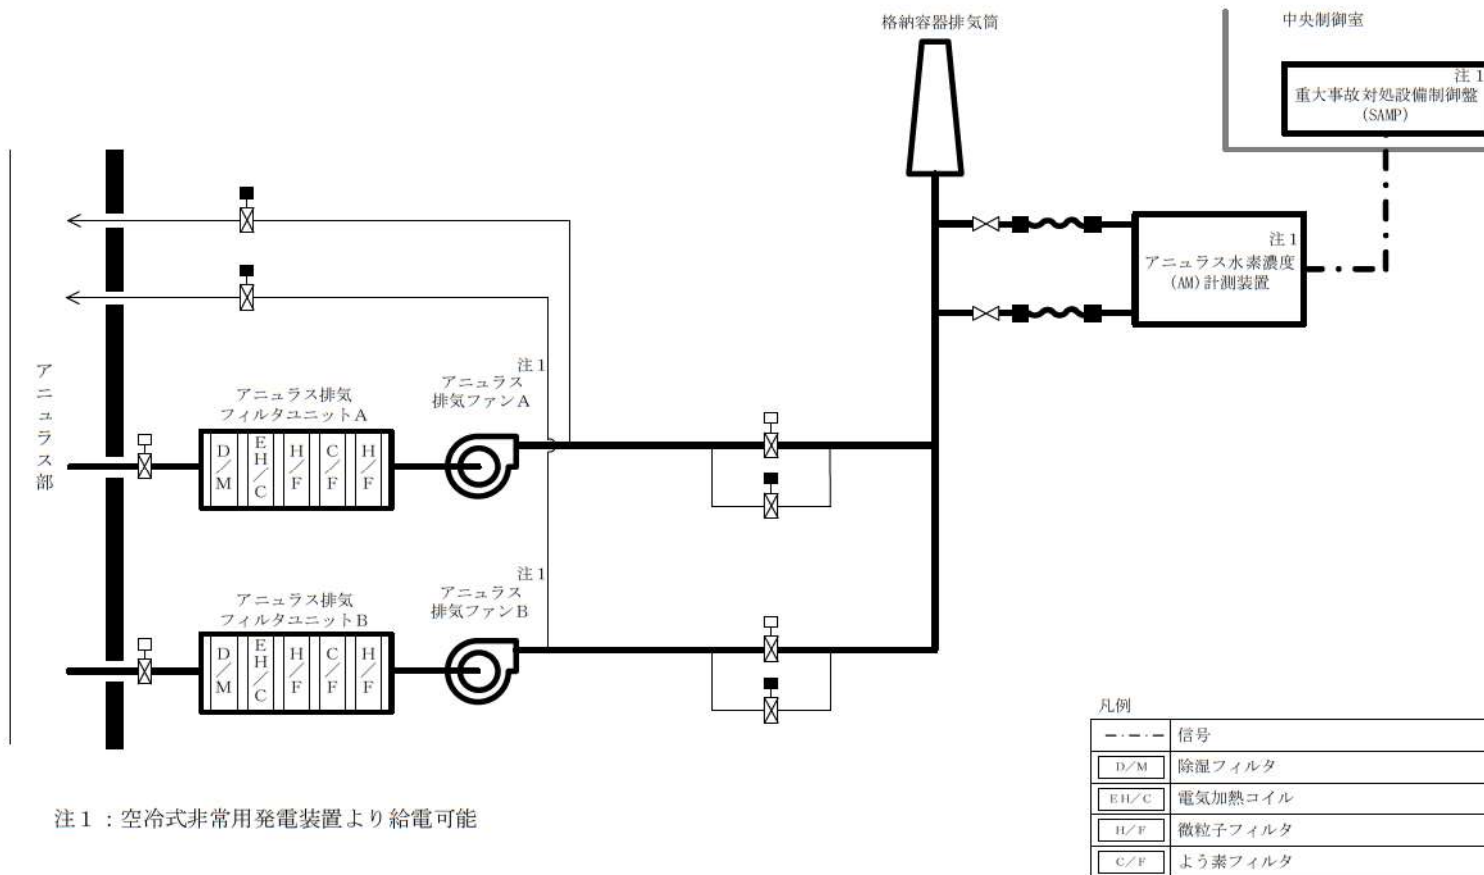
格納容器排気筒

中央制御室

注1
重大事故対処設備制御盤
(SAMP)

注1
アニュラス水素濃度
(AM)計測装置

アニュラス部

アニュラス排気
フィルタユニットA

D/M | EH/C | H/F | C/F | H/F

注1
アニュラス
排気ファンA

アニュラス排気
フィルタユニットB

D/M | EH/C | H/F | C/F | H/F

注1
アニュラス
排気ファンB

凡例

| | |
|---|---|
| —·—·— | 信号 |
| D/M | 除湿フィルタ |
| EH/C | 電気加熱コイル |
| H/F | 微粒子フィルタ |
| C/F | よう素フィルタ |

注1：空冷式非常用発電装置より給電可能